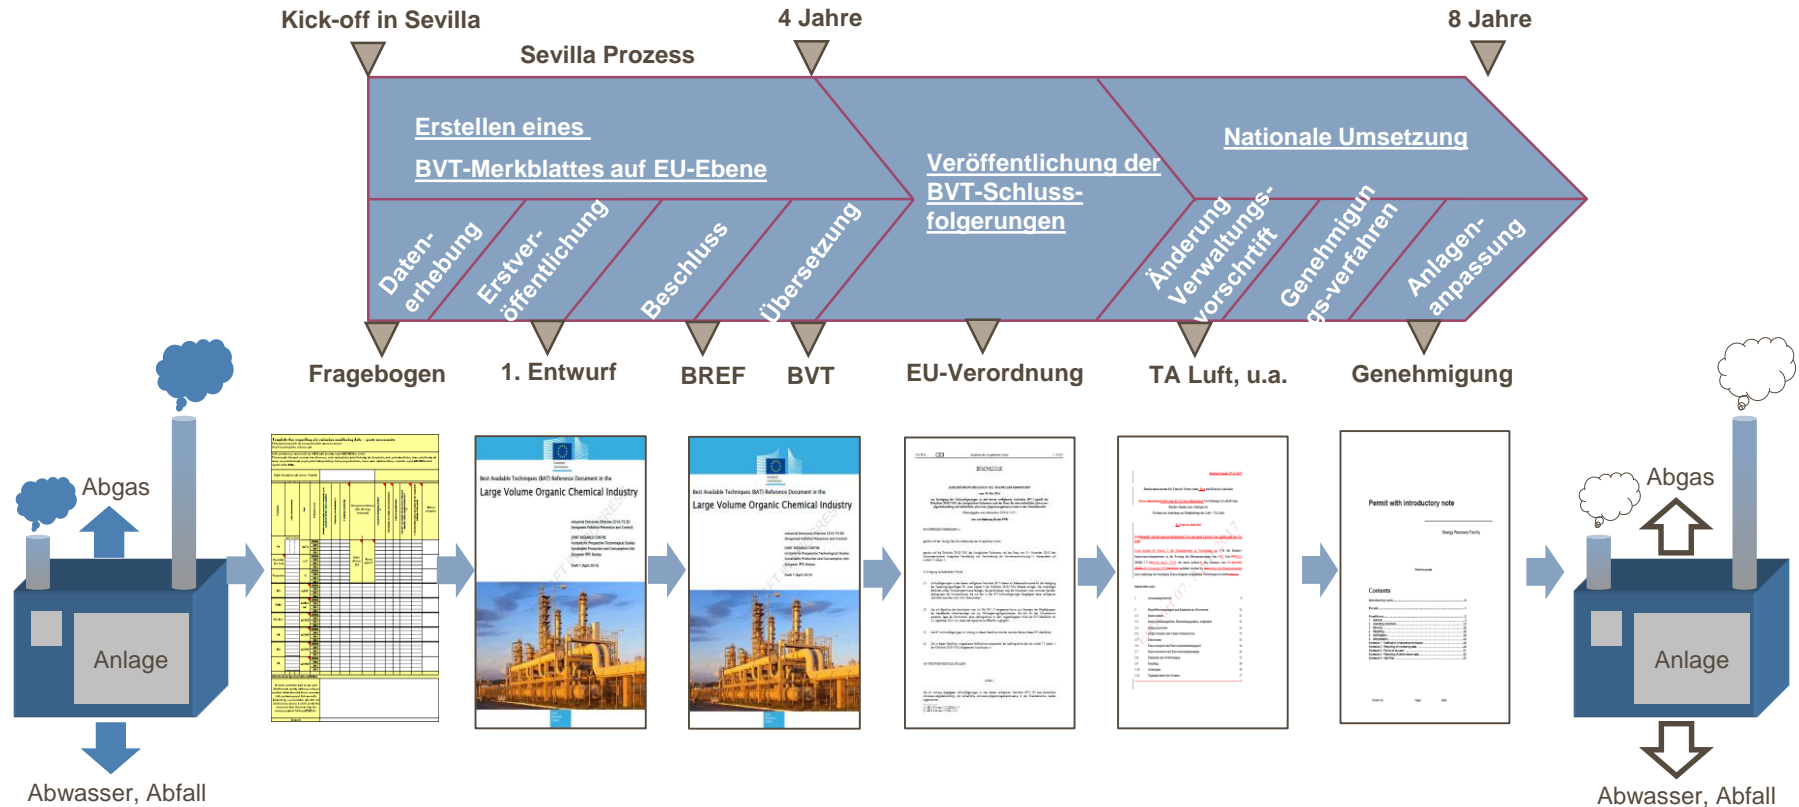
Kick-off in Sevilla

4 Jahre

8 Jahre

Sevilla Prozess

Erstellen eines BVT-Merkblattes auf EU-Ebene

Veröffentlichung der BVT-Schlussfolgerungen

Nationale Umsetzung

Datenerhebung

Erstveröffentlichung

Beschluss

Übersetzung

Änderung Verwaltungsvorschrift

Genehmigungs-verfahren

Anlagenanpassung

Fragebogen

1. Entwurf

BREF

BVT

EU-Verordnung

TA Luft, u.a.

Genehmigung

Abgas

Anlage

Abwasser, Abfall

Best Available Techniques (BAT) Reference Document in the Large Volume Organic Chemical Industry

Best Available Techniques (BAT) Reference Document in the Large Volume Organic Chemical Industry

BESCHLUSS

Permit with introductory note

Contents

Abgas

Anlage

Abwasser, Abfall